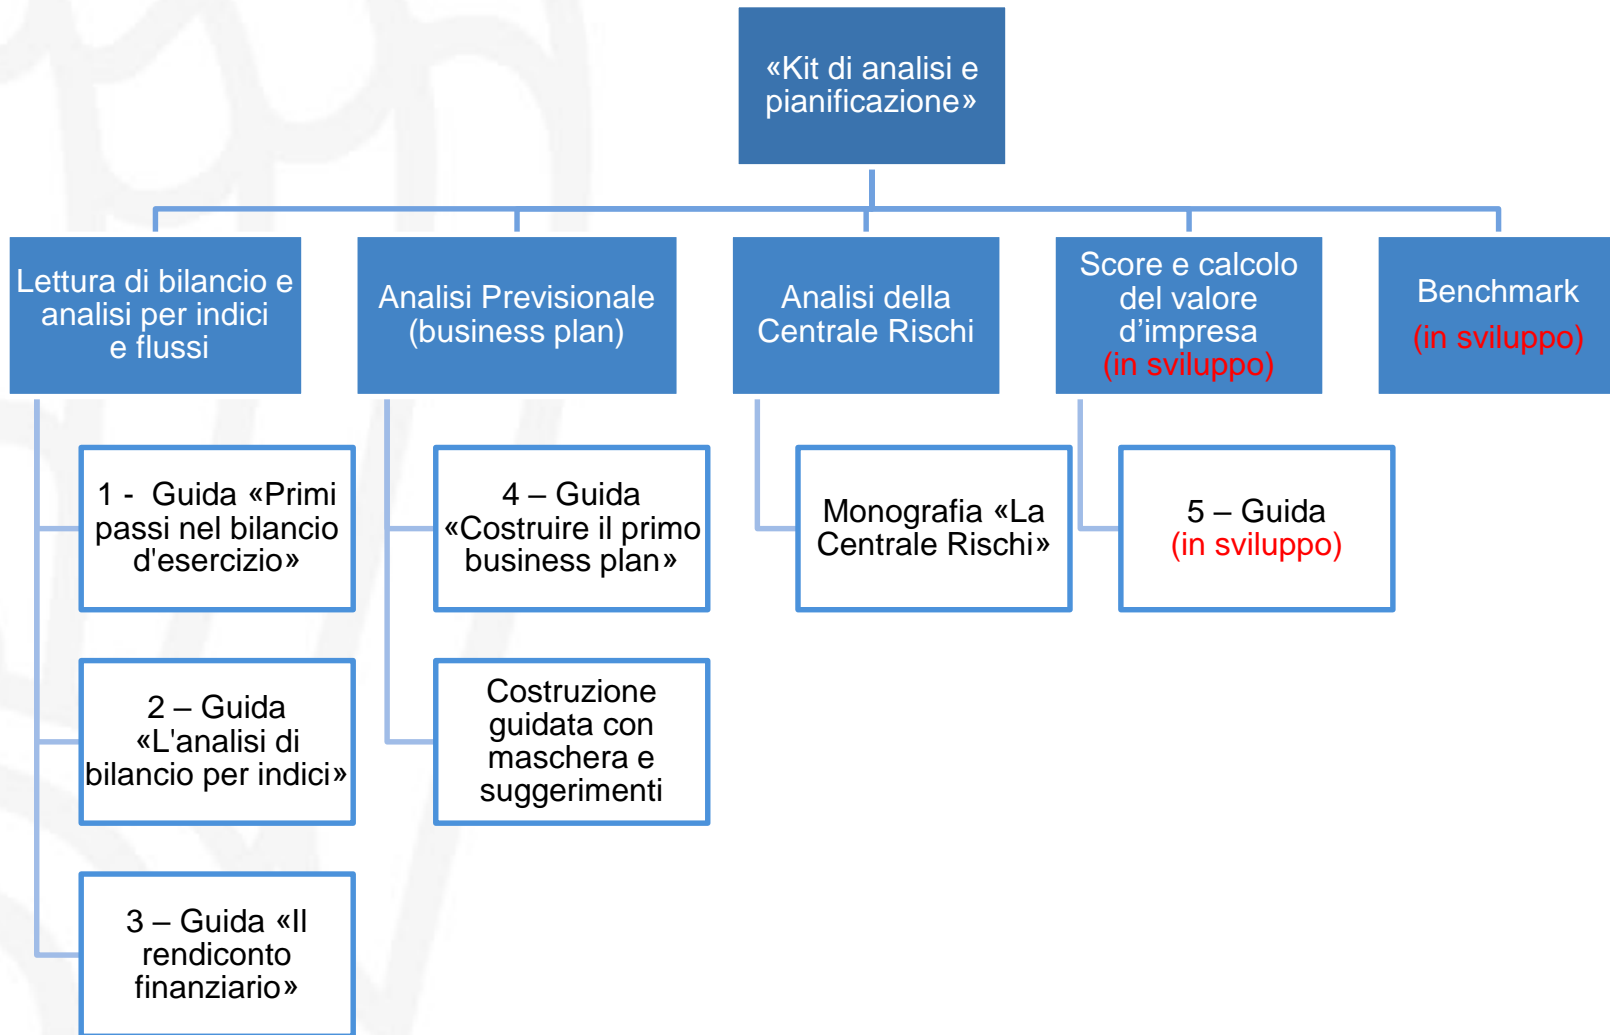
«Kit di analisi e pianificazione»

Lettura di bilancio e analisi per indici e flussi

1 - Guida «Primi passi nel bilancio d'esercizio»

2 – Guida «L'analisi di bilancio per indici»

3 – Guida «Il rendiconto finanziario»

Analisi Previsionale (business plan)

4 – Guida «Costruire il primo business plan»

Costruzione guidata con maschera e suggerimenti

Analisi della Centrale Rischi

Monografia «La Centrale Rischi»

Score e calcolo del valore d'impresa (in sviluppo)

5 – Guida (in sviluppo)

Benchmark (in sviluppo)